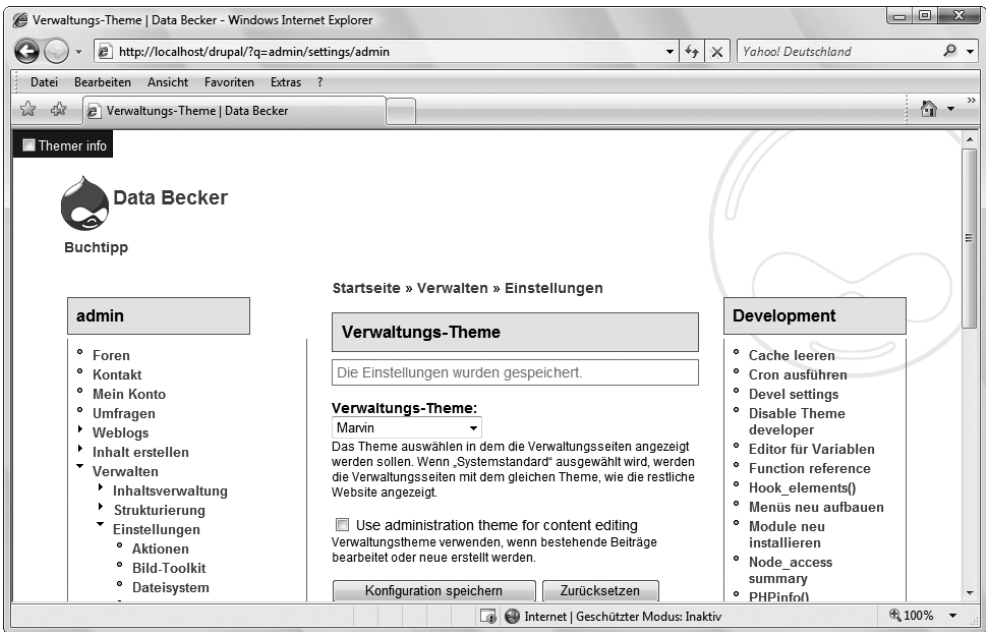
Verwaltungs-Theme | Data Becker - Windows Internet Explorer

http://localhost/drupal/?q=admin/settings/admin

Yahoo! Deutschland

Datei Bearbeiten Ansicht Favoriten Extras ?

Verwaltungs-Theme | Data Becker

Themer info

Data Becker

Buchtipp

Startseite » Verwalten » Einstellungen

admin

- Foren
- Kontakt
- Mein Konto
- Umfragen
- Weblogs
- Inhalt erstellen
- Verwalten
  - Inhaltsverwaltung
  - Strukturierung
  - Einstellungen
    - Aktionen
    - Bild-Toolkit
    - Dateisystem

Verwaltungs-Theme

Die Einstellungen wurden gespeichert.

Verwaltungs-Theme:

Marvin

Das Theme auswählen in dem die Verwaltungsseiten angezeigt werden sollen. Wenn „Systemstandard" ausgewählt wird, werden die Verwaltungsseiten mit dem gleichen Theme, wie die restliche Website angezeigt.

Use administration theme for content editing

Verwaltungstheme verwenden, wenn bestehende Beiträge bearbeitet oder neue erstellt werden.

Konfiguration speichern Zurücksetzen

Development

- Cache leeren
- Cron ausführen
- Devel settings
- Disable Theme developer
- Editor für Variablen
- Function reference
- Hook_elements()
- Menüs neu aufbauen
- Module neu installieren
- Node_access summary
- PHPinfo()

Internet | Geschützter Modus: Inaktiv

100%